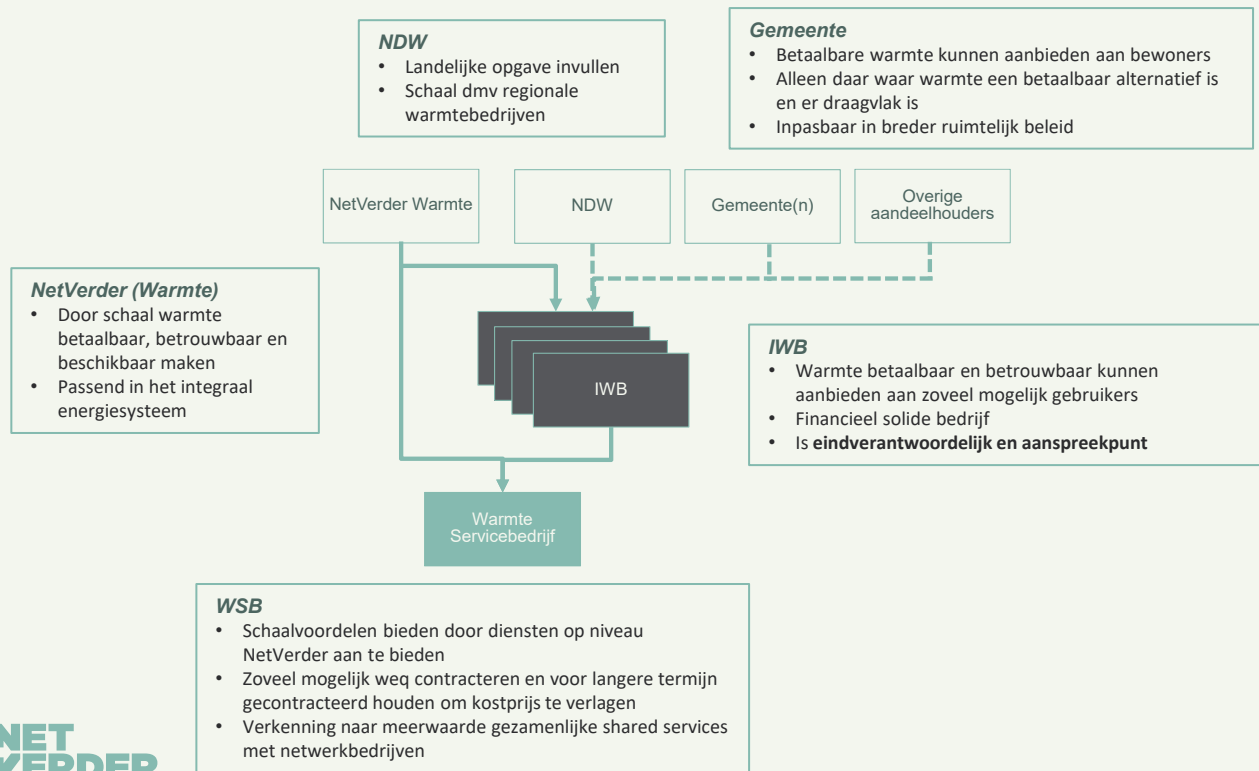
**NDW**
- Landelijke opgave invullen
- Schaal dmv regionale warmtebedrijven

**Gemeente**
- Betaalbare warmte kunnen aanbieden aan bewoners
- Alleen daar waar warmte een betaalbaar alternatief is en er draagvlak is
- Inpasbaar in breder ruimtelijk beleid

NetVerder Warmte

NDW

Gemeente(n)

Overige aandeelhouders

**NetVerder (Warmte)**
- Door schaal warmte betaalbaar, betrouwbaar en beschikbaar maken
- Passend in het integraal energiesysteem

IWB

**IWB**
- Warmte betaalbaar en betrouwbaar kunnen aanbieden aan zoveel mogelijk gebruikers
- Financieel solide bedrijf
- Is **eindverantwoordelijk en aanspreekpunt**

Warmte Servicebedrijf

**WSB**
- Schaalvoordelen bieden door diensten op niveau NetVerder aan te bieden
- Zoveel mogelijk weq contracteren en voor langere termijn gecontracteerd houden om kostprijs te verlagen
- Verkenning naar meerwaarde gezamenlijke shared services met netwerkbedrijven

NET VERDER